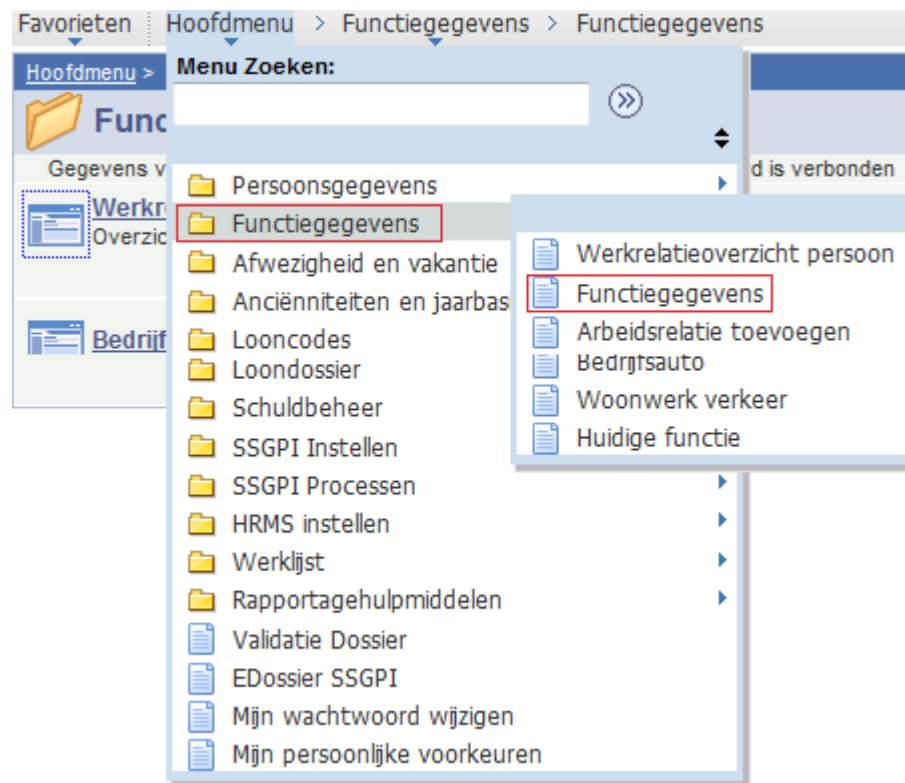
Favorieten | Hoofdmenu > Functiegegevens > Functiegegevens

Hoofdmenu >

Func

Gegevens v

d is verbonden

Werkr
Overzic

Bedrijf

Menu Zoeken:

Persoonsgegevens
Functiegegevens
Afwezigheid en vakantie
Anciënniteiten en jaarbas
Looncodes
Loondossier
Schuldbeheer
SSGPI Instellen
SSGPI Processen
HRMS instellen
Werklijst
Rapportagehulpmiddelen
Validatie Dossier
EDossier SSGPI
Mijn wachtwoord wijzigen
Mijn persoonlijke voorkeuren

Werkrelatieoverzicht persoon
Functiegegevens
Arbeidsrelatie toevoegen
Bedrijfsauto
Woonwerk verkeer
Huidige functie